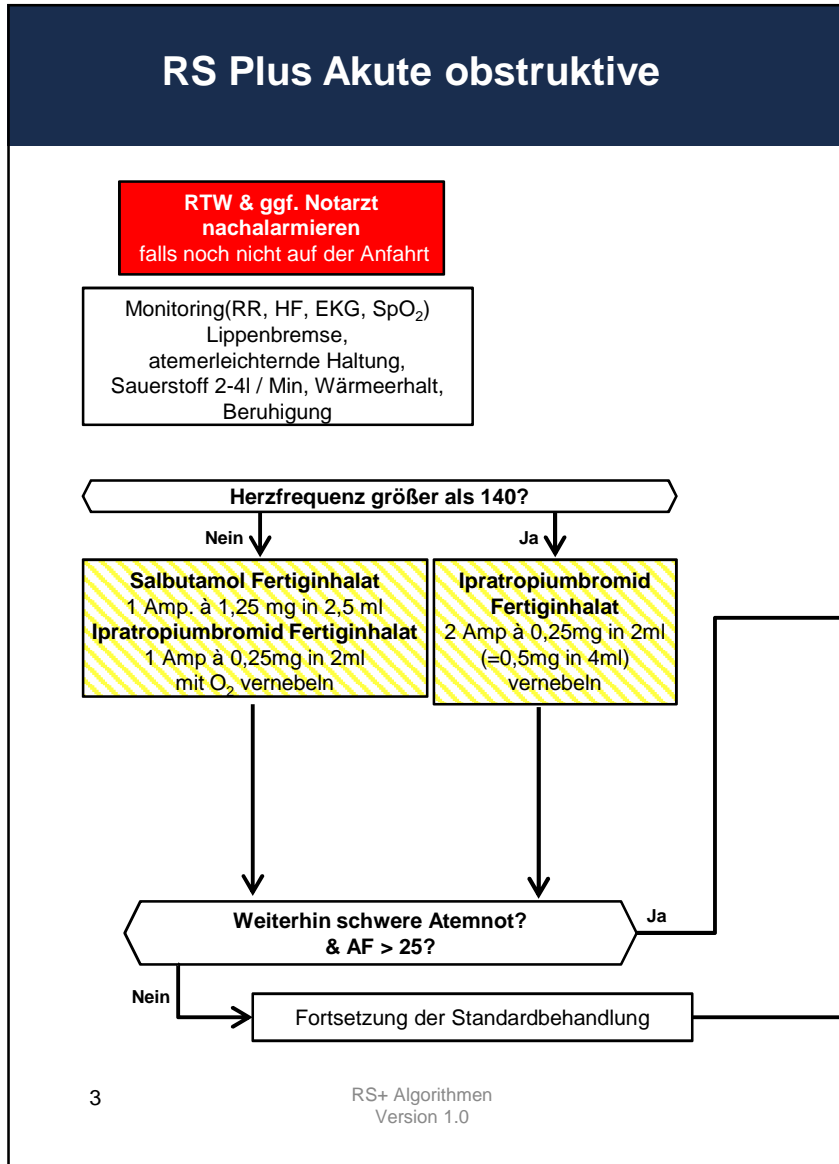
RS Plus Akute obstruktive

RTW & ggf. Notarzt nachalarmieren
falls noch nicht auf der Anfahrt

Monitoring(RR, HF, EKG, $SpO_2$)
Lippenbremse,
atemerleichternde Haltung,
Sauerstoff 2-4l / Min, Wärmeerhalt,
Beruhigung

Herzfrequenz größer als 140?

Nein

Ja

Salbutamol Fertiginhalat
1 Amp. à 1,25 mg in 2,5 ml
Ipratropiumbromid Fertiginhalat
1 Amp à 0,25mg in 2ml
mit $O_2$ vernebeln

Ipratropiumbromid Fertiginhalat
2 Amp à 0,25mg in 2ml
(=0,5mg in 4ml)
vernebeln

Weiterhin schwere Atemnot?
& AF > 25?

Ja

Nein

Fortsetzung der Standardbehandlung

3

RS+ Algorithmen
Version 1.0